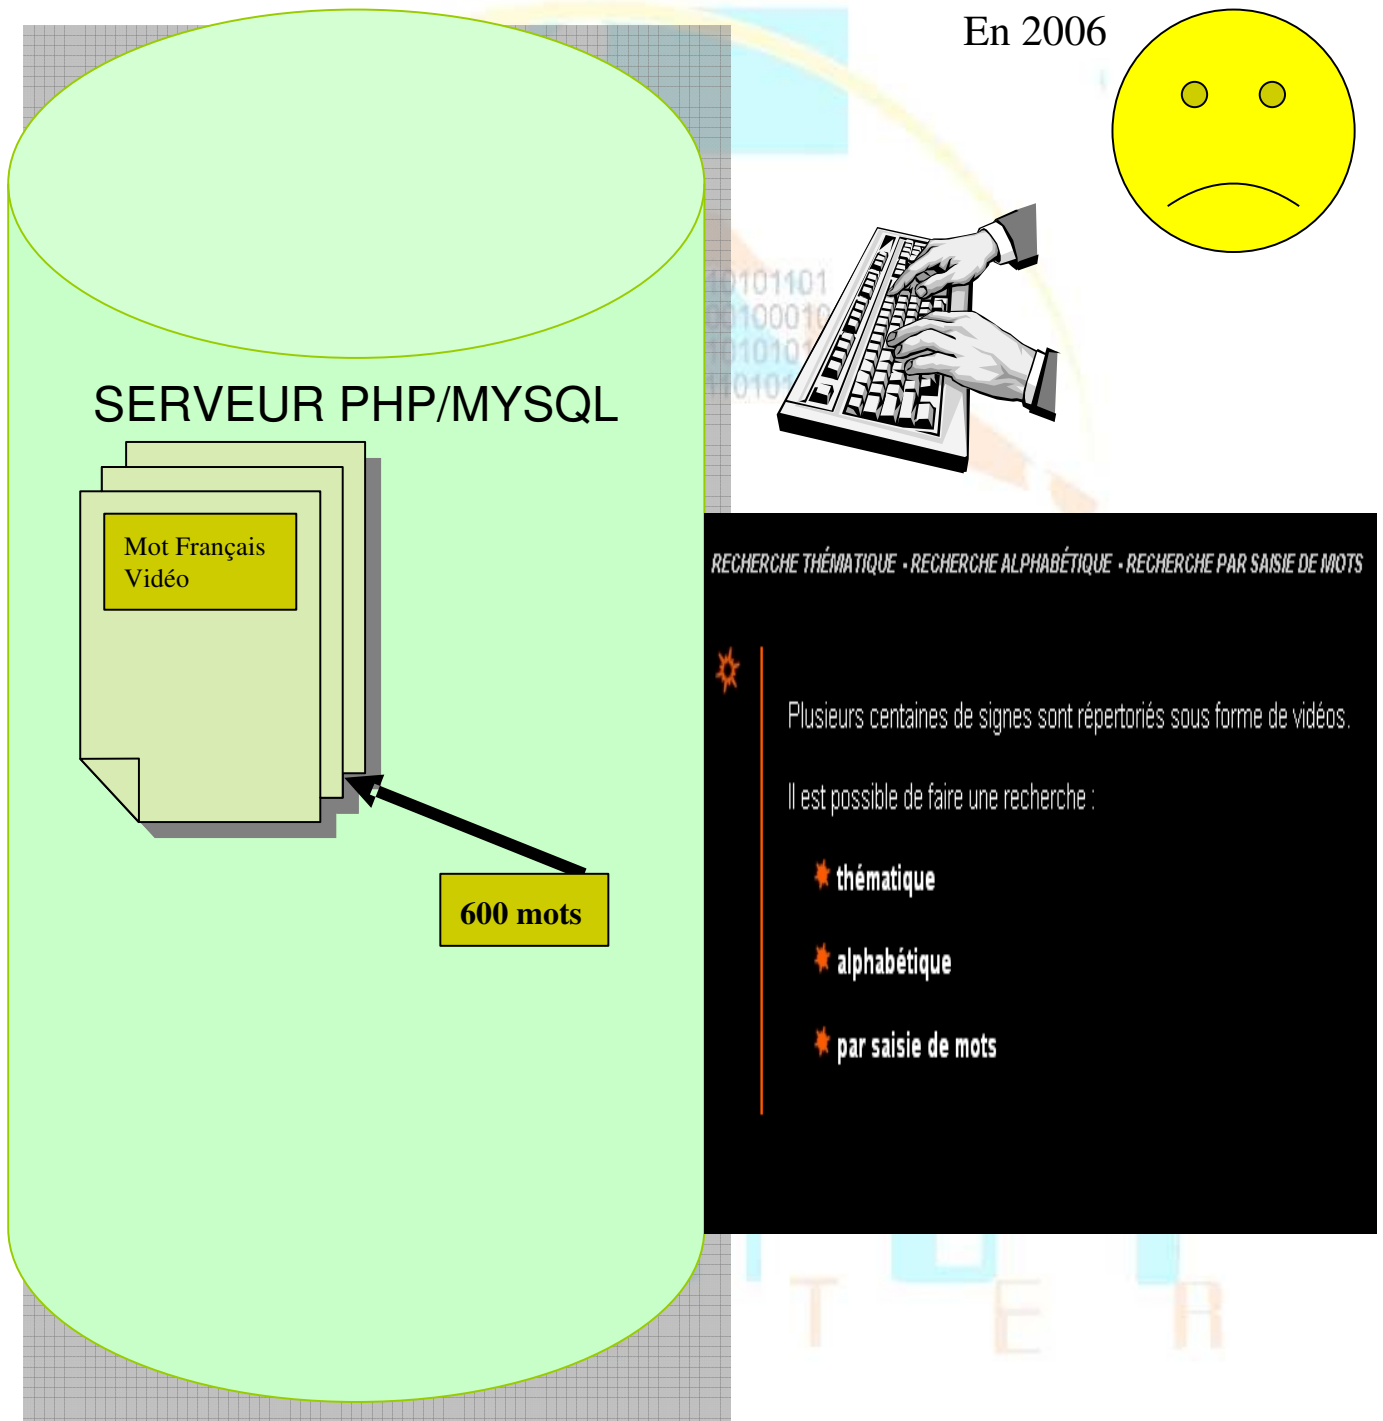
En 2006

SERVEUR PHP/MYSQL

Mot Français
Vidéo

600 mots

RECHERCHE THÉMATIQUE • RECHERCHE ALPHABÉTIQUE • RECHERCHE PAR SAISIE DE MOTS

Plusieurs centaines de signes sont répertoriés sous forme de vidéos.

Il est possible de faire une recherche :

thématique

alphabétique

par saisie de mots

T E R